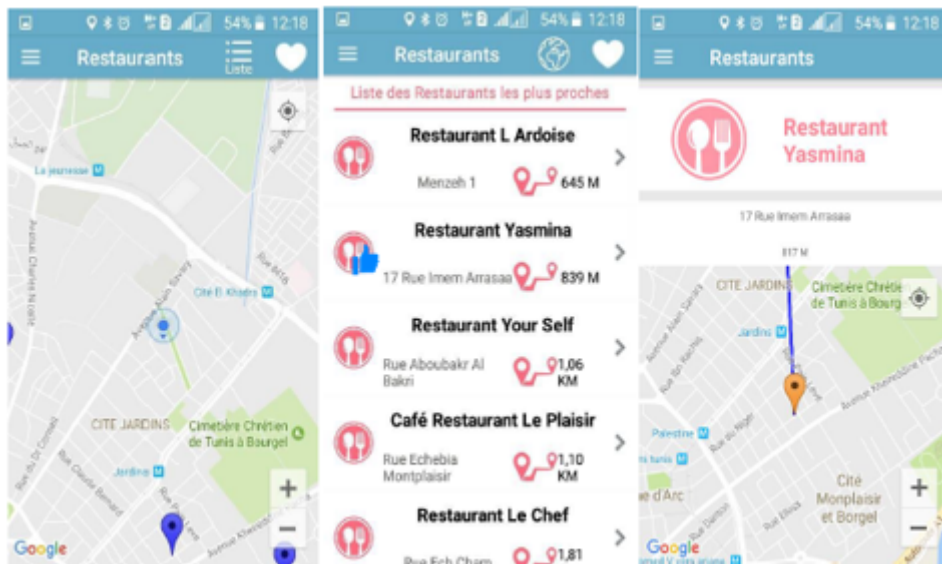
54% 12:18

Restaurants

Liste

La jeunesse

Avenue Charles Nicolle

Avenue Alain Savary

Cité El Khadra

Rue Ibn Rachiq

CITE JARDINS

Cimetière Chrétien de Tunis à Bourgel

Jardins

Rue Claude Bernard

Rue du Dr Calmette

Google

54% 12:18

Restaurants

Liste des Restaurants les plus proches

Restaurant L Ardoise

Menzeh 1

645 M

Restaurant Yasmina

17 Rue Imem Arrasaa

839 M

Restaurant Your Self

Rue Aboubakr Al Bakri

1,06 KM

Café Restaurant Le Plaisir

Rue Echebia Montplaisir

1,10 KM

Restaurant Le Chef

Rue Ech Cham

1,81

54% 12:18

Restaurants

Restaurant Yasmina

17 Rue Imem Arrasaa

817 M

CITE JARDINS

Cimetière Chrétien de Tunis à Bourgel

Jardins

Palestine

Tunis

d'Arc

Cité Monplaisir et Borgel

Google